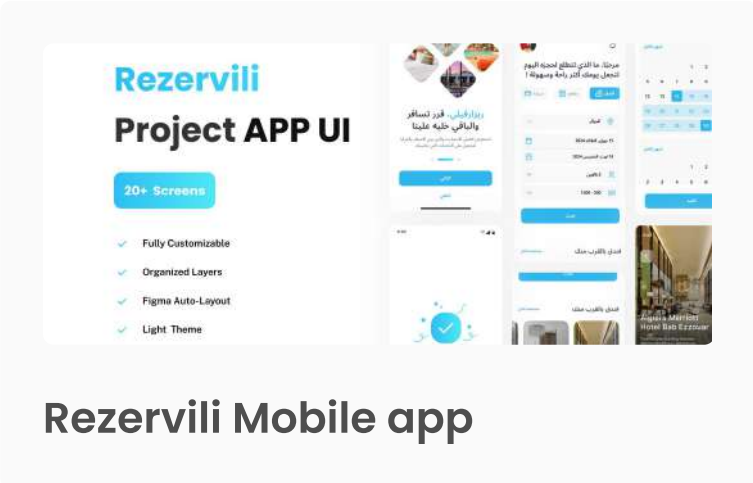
Rezervili

Project APP UI

20+ Screens

Fully Customizable

Organized Layers

Figma Auto-Layout

Light Theme

ريزارفيلي.. قرر تسافر والباقي خليه علينا

مرحبًا، ما الذي تتطلع لحجزه اليوم لتجعل يومك أكثر راحة وسهولة!

فندق بالقرب منك

Hotel Bab Ezzouar

Rezervili Mobile app